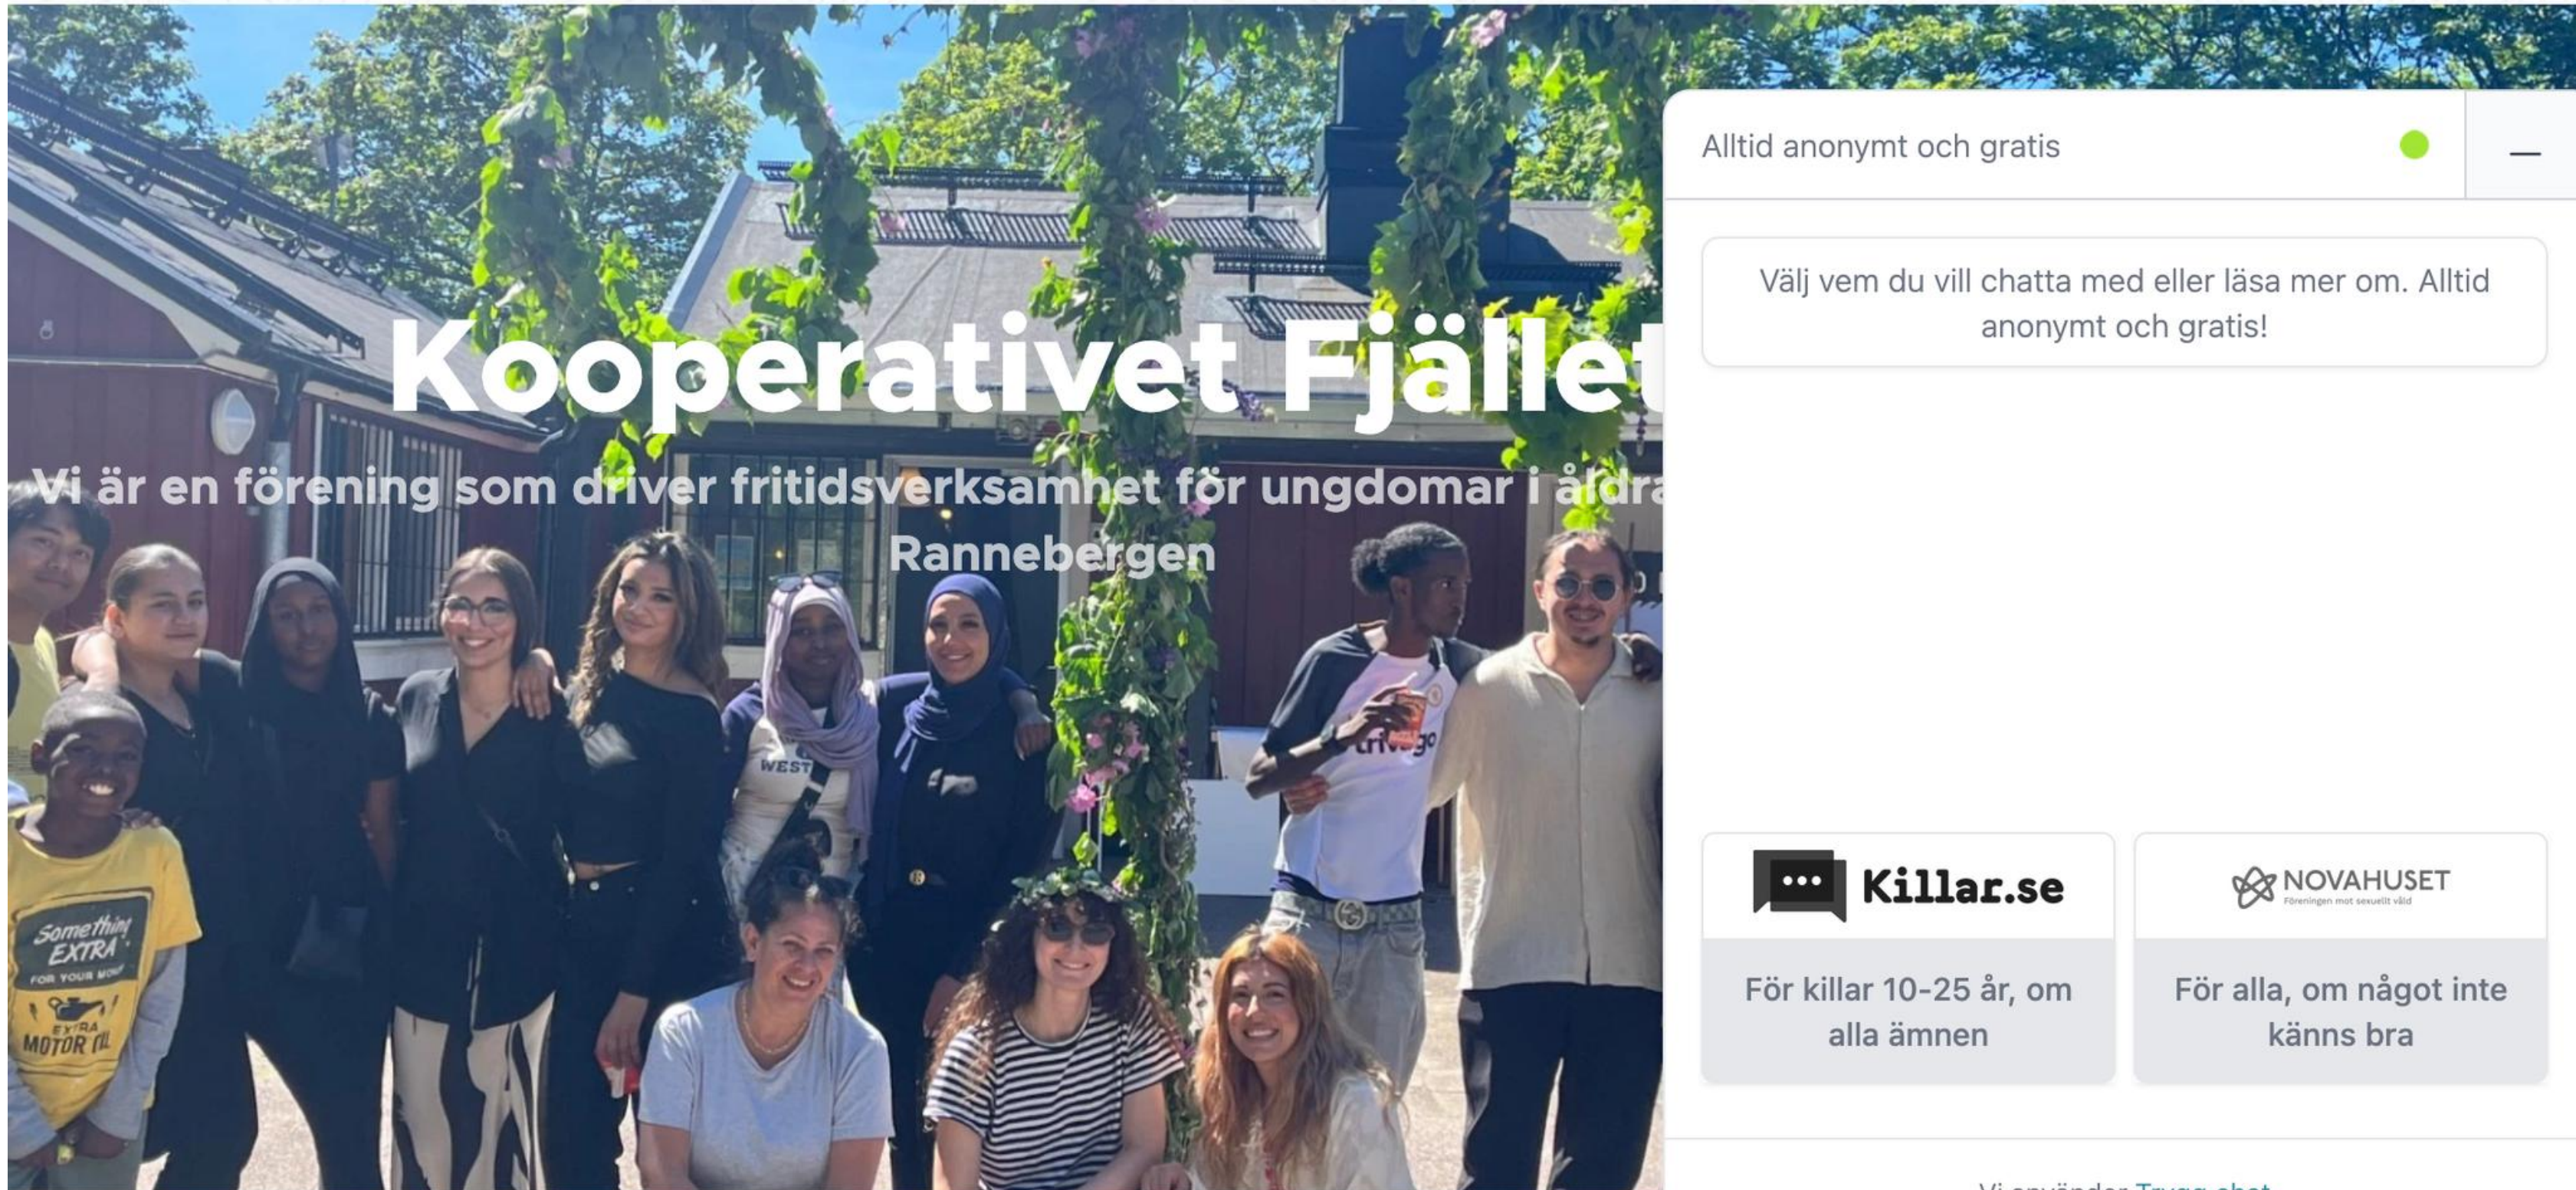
Kooperativet Fjället

Vi är en förening som driver fritidsverksamhet för ungdomar i åldra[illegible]

Rannebergen

Something EXTRA FOR YOUR MONEY EXTRA MOTOR OIL

WEST

trivago

Alltid anonymt och gratis

—

Välj vem du vill chatta med eller läsa mer om. Alltid anonymt och gratis!

Killar.se

För killar 10-25 år, om alla ämnen

NOVAHUSET
Föreningen mot sexuellt våld

För alla, om något inte känns bra

Vi använder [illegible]